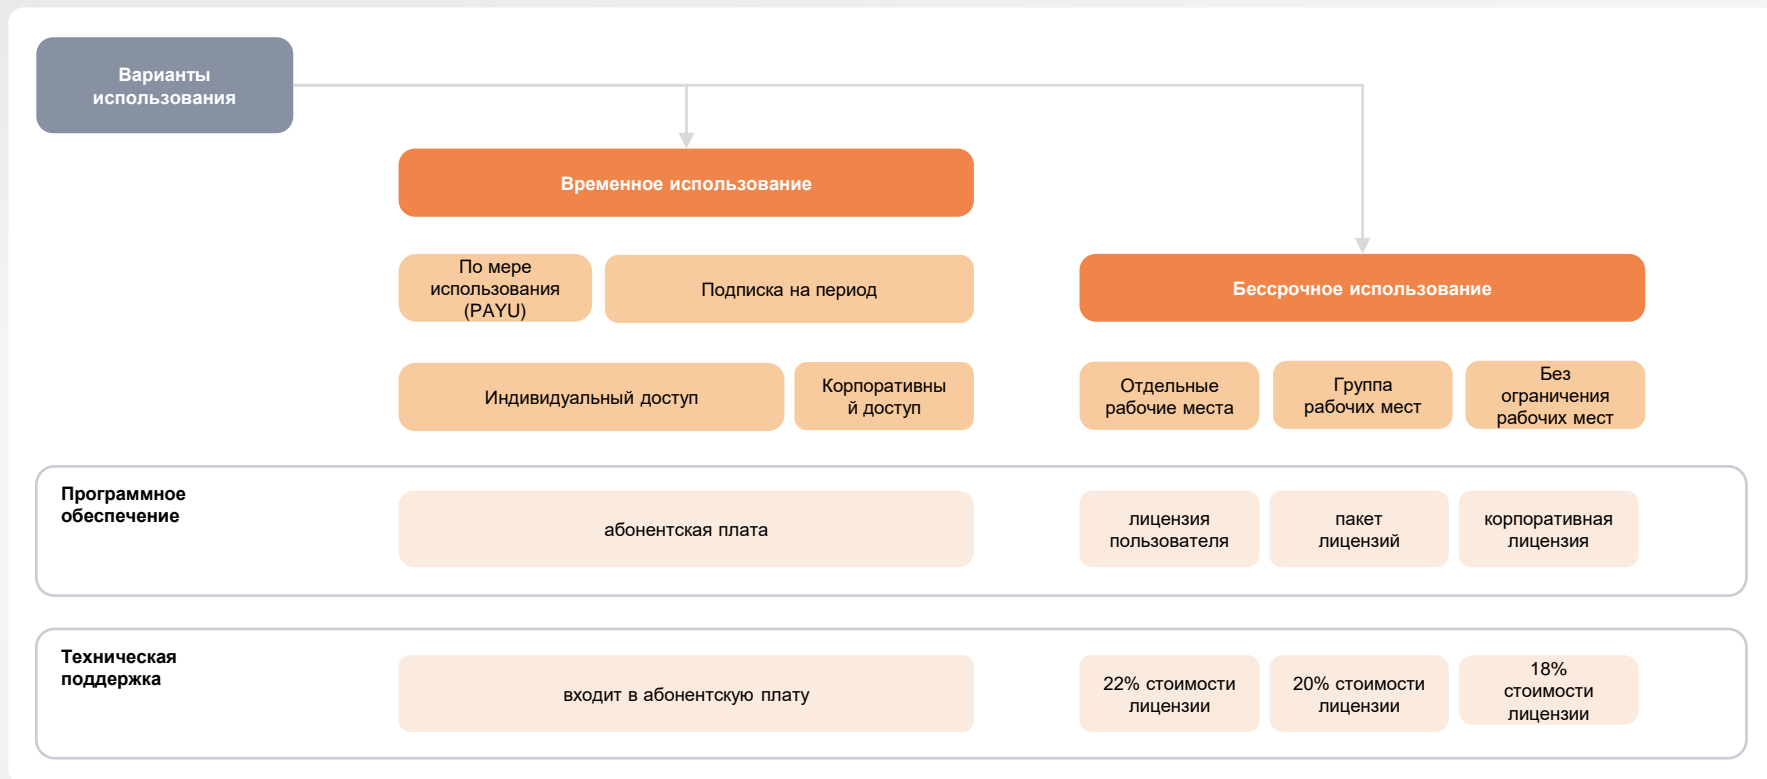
Варианты использования

Временное использование

По мере использования (PAYU)

Подписка на период

Бессрочное использование

Индивидуальный доступ

Корпоративный доступ

Отдельные рабочие места

Группа рабочих мест

Без ограничения рабочих мест

Программное обеспечение

абонентская плата

лицензия пользователя

пакет лицензий

корпоративная лицензия

Техническая поддержка

входит в абонентскую плату

22% стоимости лицензии

20% стоимости лицензии

18% стоимости лицензии